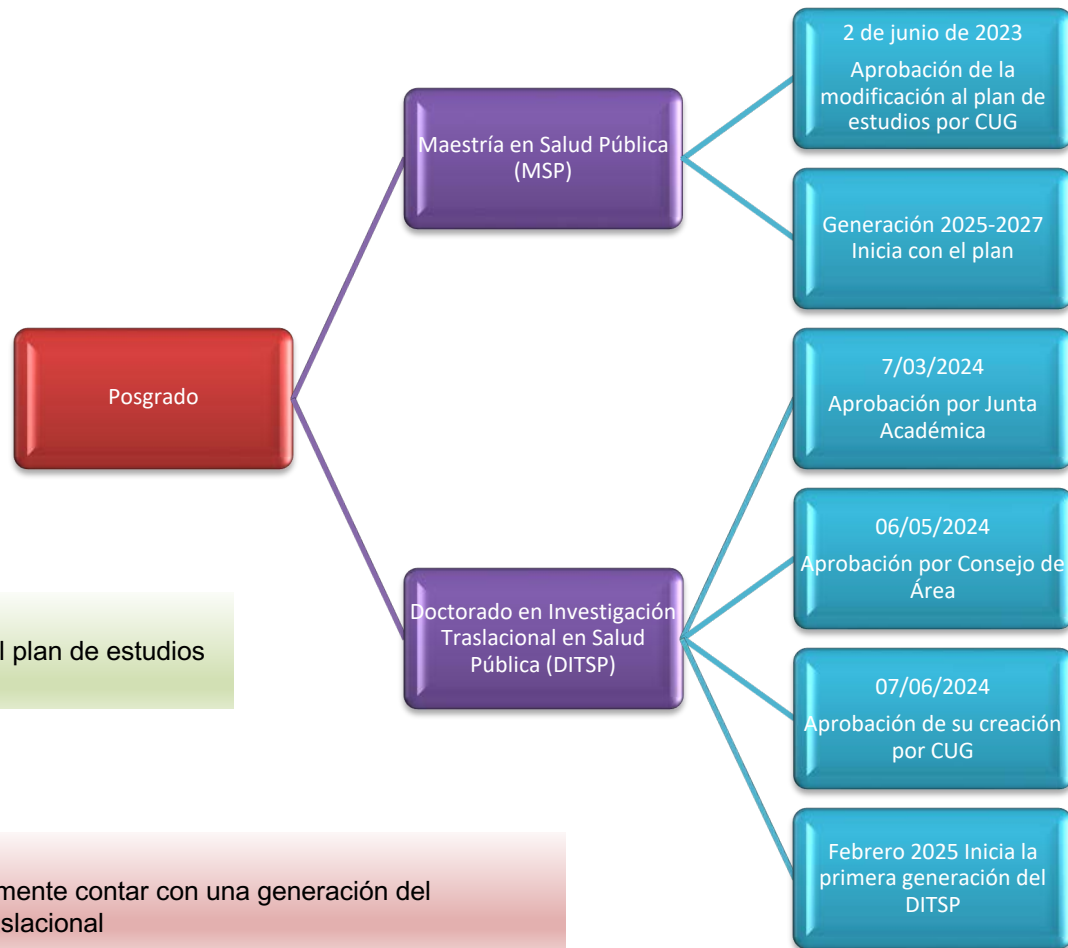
Posgrado

Maestría en Salud Pública (MSP)

2 de junio de 2023
Aprobación de la modificación al plan de estudios por CUG

Generación 2025-2027
Inicia con el plan

Doctorado en Investigación Traslacional en Salud Pública (DITSP)

7/03/2024
Aprobación por Junta Académica

06/05/2024
Aprobación por Consejo de Área

07/06/2024
Aprobación de su creación por CUG

Febrero 2025 Inicia la primera generación del DITSP

l plan de estudios

mente contar con una generación del
slacional